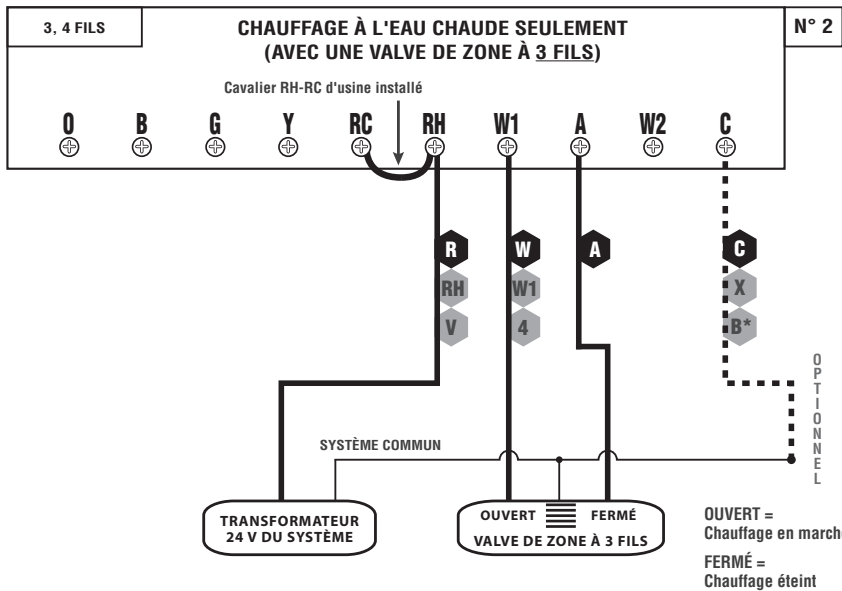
3, 4 FILS

CHAUFFAGE À L'EAU CHAUDE SEULEMENT
(AVEC UNE VALVE DE ZONE À 3 FILS)

N° 2

Cavalier RH-RC d'usine installé

O B G Y RC RH W1 A W2 C

R RH V

W W1 4

A

C X B*

OPTIONNEL

SYSTÈME COMMUN

TRANSFORMATEUR
24 V DU SYSTÈME

OUVERT FERMÉ
VALVE DE ZONE À 3 FILS

OUVERT =
Chauffage en march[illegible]

FERMÉ =
Chauffage éteint